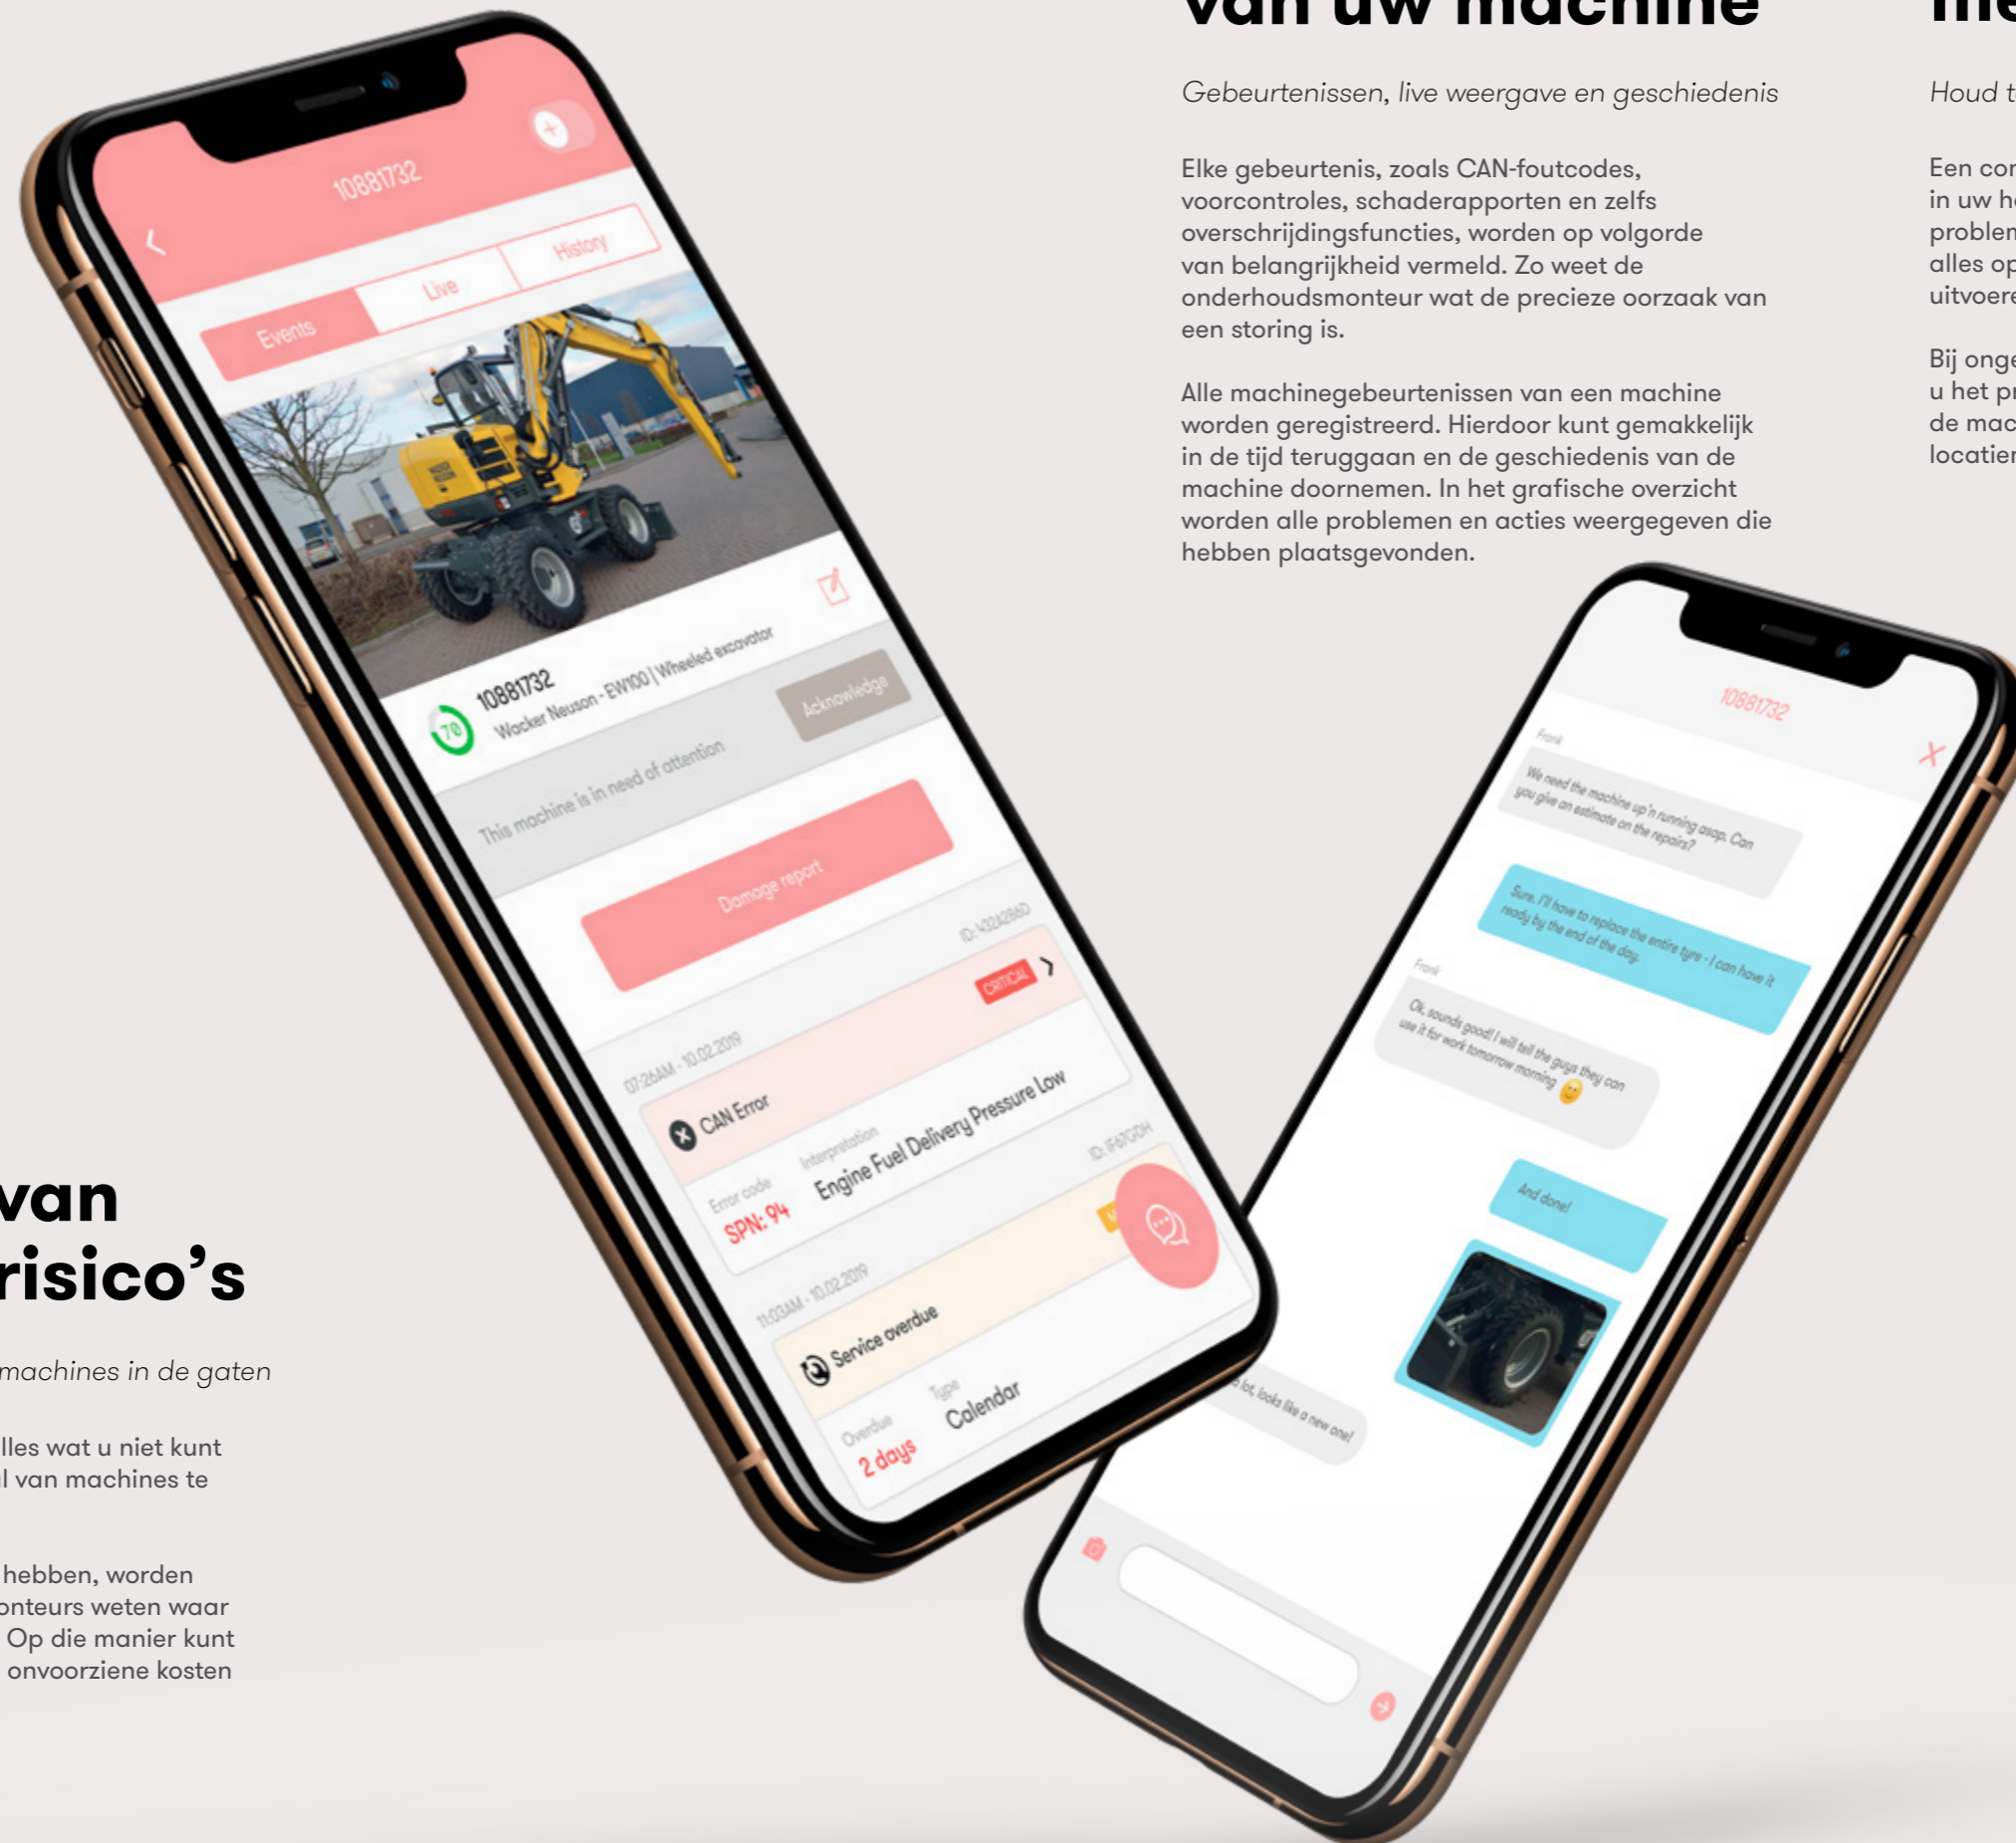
van uw machine

Gebeurtenissen, live weergave en geschiedenis

Elke gebeurtenis, zoals CAN-foutcodes, voorcontroles, schaderapporten en zelfs overschrijdingsfuncties, worden op volgorde van belangrijkheid vermeld. Zo weet de onderhoudsmonteur wat de precieze oorzaak van een storing is.

Alle machinegebeurtenissen van een machine worden geregistreerd. Hierdoor kunt gemakkelijk in de tijd teruggaan en de geschiedenis van de machine doornemen. In het grafische overzicht worden alle problemen en acties weergegeven die hebben plaatsgevonden.

Houd t

Een con in uw h problem alles op uitvoere

Bij onge u het pr de mac locatie

van risico's

machines in de gaten

lles wat u niet kunt l van machines te

hebben, worden onteurs weten waar Op die manier kunt onvoorziene kosten

10881732
History
Live
Events
10881732
Wacker Neuson - EW100 | Wheeled excavator
70
Acknowledge
This machine is in need of attention
Damage report
ID: 43242860
CRITICAL
07:26AM - 10.02.2019
CAN Error
Error code
SPN: 94
Interpretation
Engine Fuel Delivery Pressure Low
ID: 1F6JGDH
11:03AM - 10.02.2019
Service overdue
Overdue
2 days
Type
Calendar

10881732
Frank
We need the machine up'n running asap. Can you give an estimate on the repairs?
Sure. I'll have to replace the entire tyre - I can have it ready by the end of the day.
Frank
Ok, sounds good! I will tell the guys they can use it for work tomorrow morning
And done!
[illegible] lot, looks like a new one!